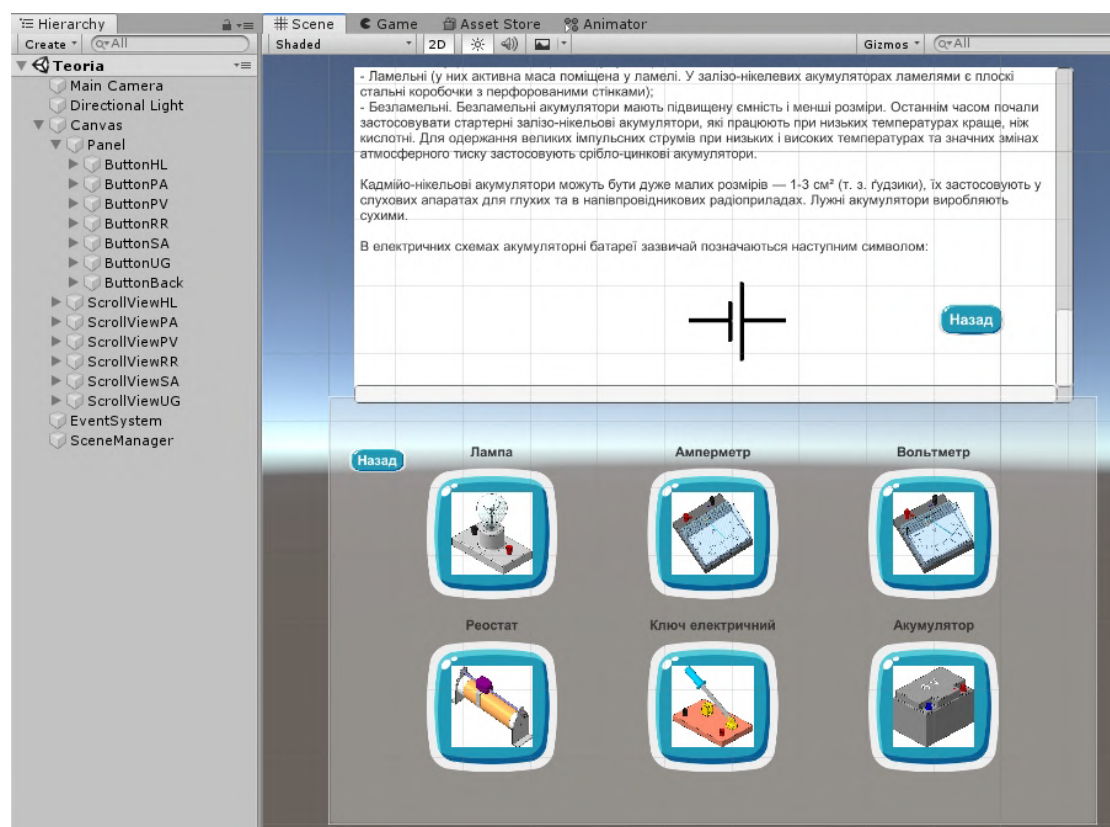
Hierarchy
Create ▾ Q▾All
Teoria
Main Camera
Directional Light
Canvas
Panel
ButtonHL
ButtonPA
ButtonPV
ButtonRR
ButtonSA
ButtonUG
ButtonBack
ScrollViewHL
ScrollViewPA
ScrollViewPV
ScrollViewRR
ScrollViewSA
ScrollViewUG
EventSystem
SceneManager

# Scene
Game
Asset Store
Animator
Shaded ▾
2D
Gizmos ▾
Q▾All

- Ламельні (у них активна маса поміщена у ламелі. У залізо-нікелевих акумуляторах ламелями є плоскі стальні коробочки з перфорованими стінками);
- Безламельні. Безламельні акумулятори мають підвищену ємність і менші розміри. Останнім часом почали застосовувати стартерні залізо-нікельові акумулятори, які працюють при низьких температурах краще, ніж кислотні. Для одержання великих імпульсних струмів при низьких і високих температурах та значних змінах атмосферного тиску застосовують срібло-цинкові акумулятори.

Кадмійо-нікельові акумулятори можуть бути дуже малих розмірів — 1-3 см² (т. з. ґудзики), їх застосовують у слухових апаратах для глухих та в напівпровідникових радіоприладах. Лужні акумулятори виробляють сухими.

В електричних схемах акумуляторні батареї зазвичай позначаються наступним символом:

Назад

Назад
Лампа
Амперметр
Вольтметр
Реостат
Ключ електричний
Акумулятор